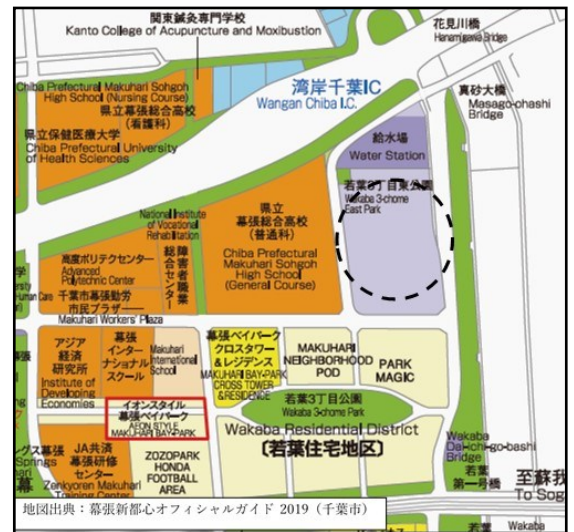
関東鍼灸専門学校
Kanto College of Acupuncture and Moxibustion

花見川橋
Hanamigawa Bridge

湾岸千葉IC
Wangan Chiba I.C.

Chiba Prefectural Makuhari Sohgoh High School (Nursing Course)
県立幕張総合高校
(看護科)

県立保健医療大学
Chiba Prefectural University of Health Sciences

真砂大橋
Masago-ohashi Bridge

給水場
Water Station

若葉3丁目東公園
Wakaba 3-chome East Park

National Institute of Vocational Rehabilitation

総合センター
職業

県立
幕張総合高校
(普通科)
Chiba Prefectural Makuhari Sohgoh High School (General Course)

高度ポリテクセンター
Advanced Polytechnic Center

千葉市幕張勤労市民プラザ
Makuhari Workers' Plaza

Human Care

アジア経済研究所
Institute of Developing Economies

幕張インターナショナルスクール
Makuhari International School

幕張ベイパーク
クロスタワー
&レジデンス
MAKUHARI BAY-PARK CROSS TOWER & RESIDENCE

MAKUHARI NEIGHBORHOOD POD

PARK MAGIC

若葉3丁目公園
Wakaba 3-chome Park

イオンスタイル
幕張ベイパーク
AEON STYLE MAKUHARI BAY-PARK

Wakaba Residential District
(若葉住宅地区)

グス幕張
Springs
Resort

JA共済
幕張研修センター
Zenkyoren Makuhari Training Center

ZOZOPARK
HONDA
FOOTBALL
AREA

Wakaba Dai-ichi-go-bashi Bridge
若葉第一号橋

至蘇我
To Soga

地図出典：幕張新都心オフィシャルガイド 2019（千葉市）